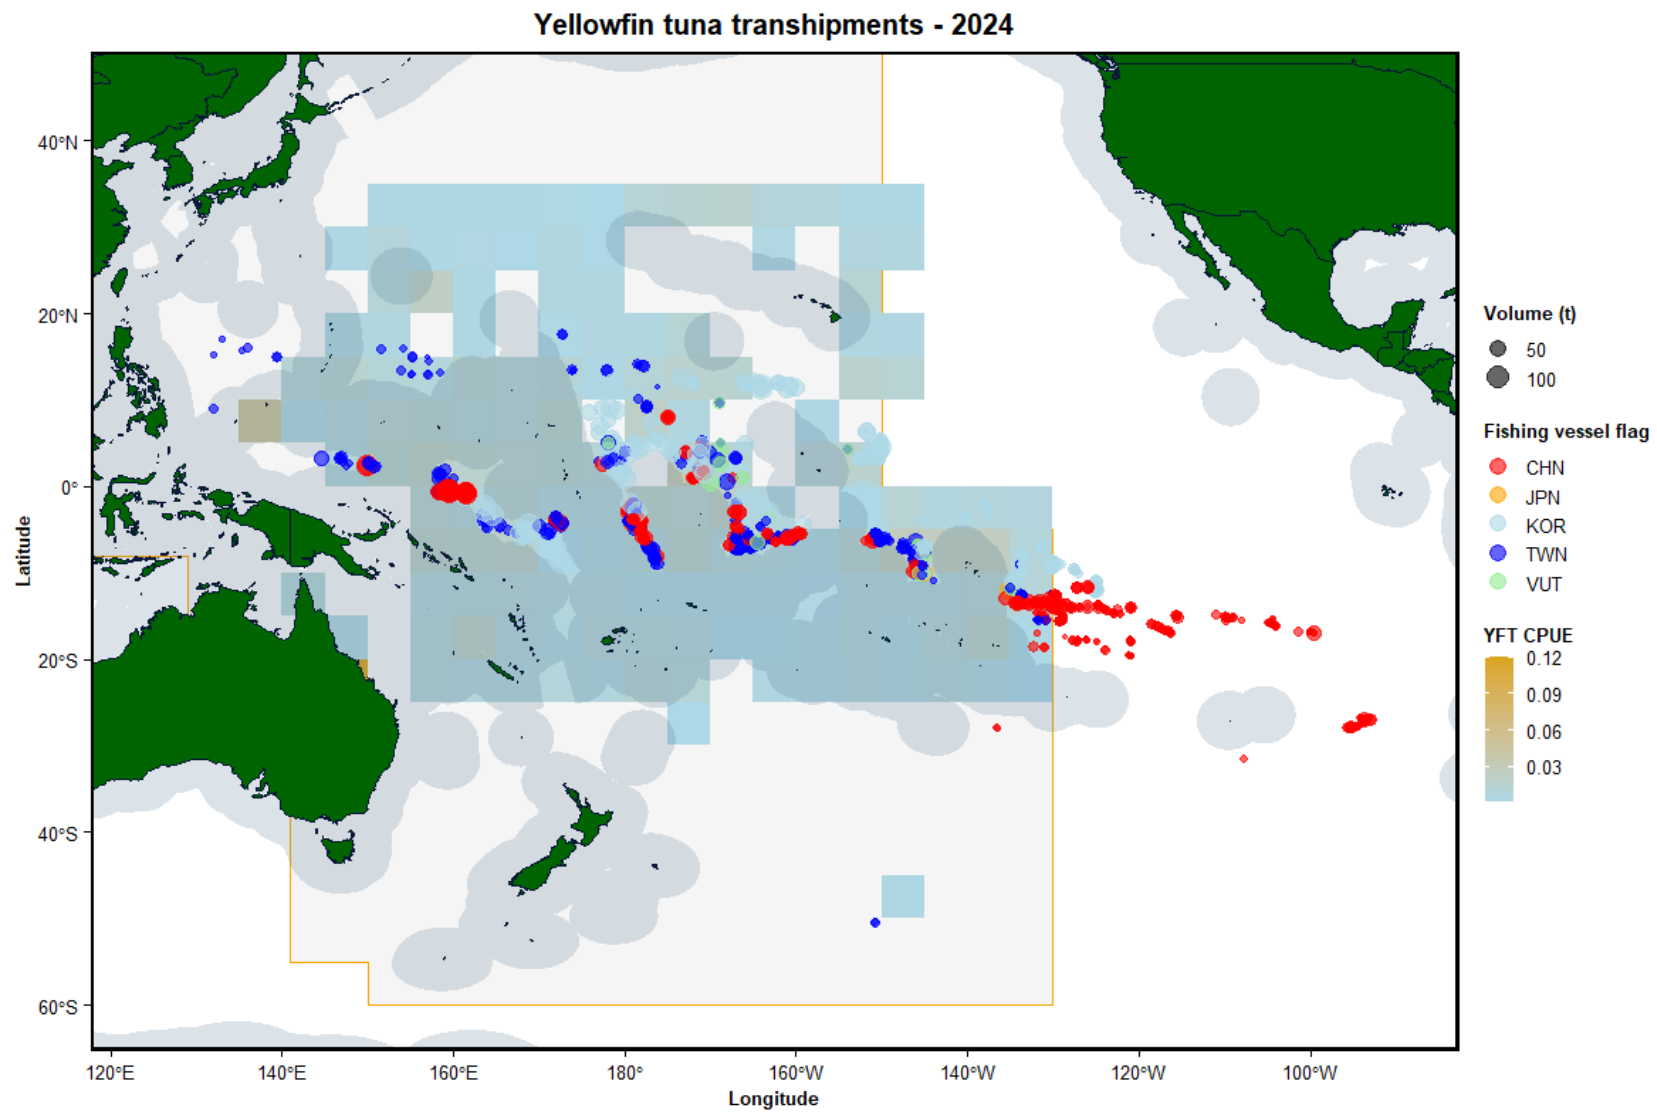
Yellowfin tuna transhipments - 2024

40°N
20°N
0°
20°S
40°S
60°S

Latitude

120°E 140°E 160°E 180° 160°W 140°W 120°W 100°W

Longitude

Volume (t)
50
100

Fishing vessel flag
CHN
JPN
KOR
TWN
VUT

YFT CPUE
0.12
0.09
0.06
0.03